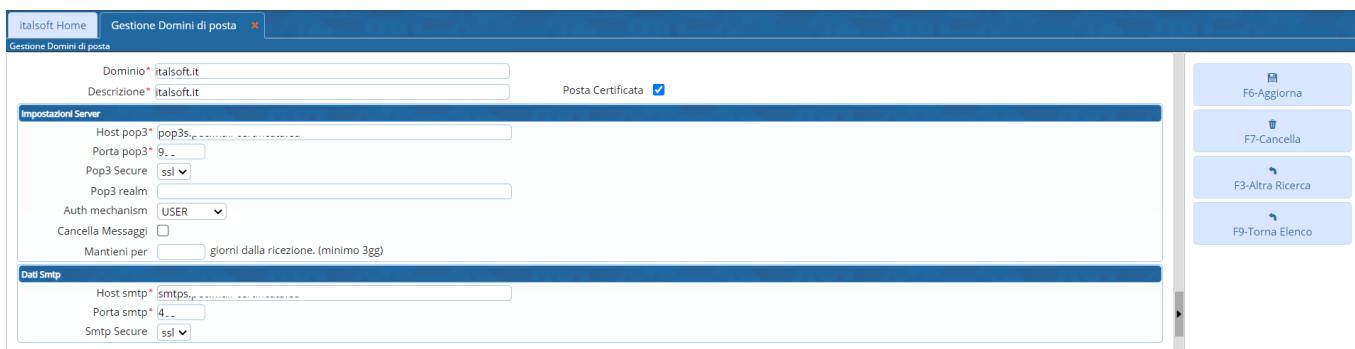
italsoft Home
Gestione Domini di posta ×
Gestione Domini di posta

Dominio* italsoft.it
Descrizione* italsoft.it
Posta Certificata

Impostazioni Server
Host pop3* pop3s.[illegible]
Porta pop3* 9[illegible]
Pop3 Secure ssl
Pop3 realm
Auth mechanism USER
Cancella Messaggi
Mantieni per giorni dalla ricezione. (minimo 3gg)

Dati Smtp
Host smtp* smtps.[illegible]
Porta smtp* 4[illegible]
Smtp Secure ssl

F6-Aggiorna
F7-Cancella
F3-Altra Ricerca
F9-Torna Elenco